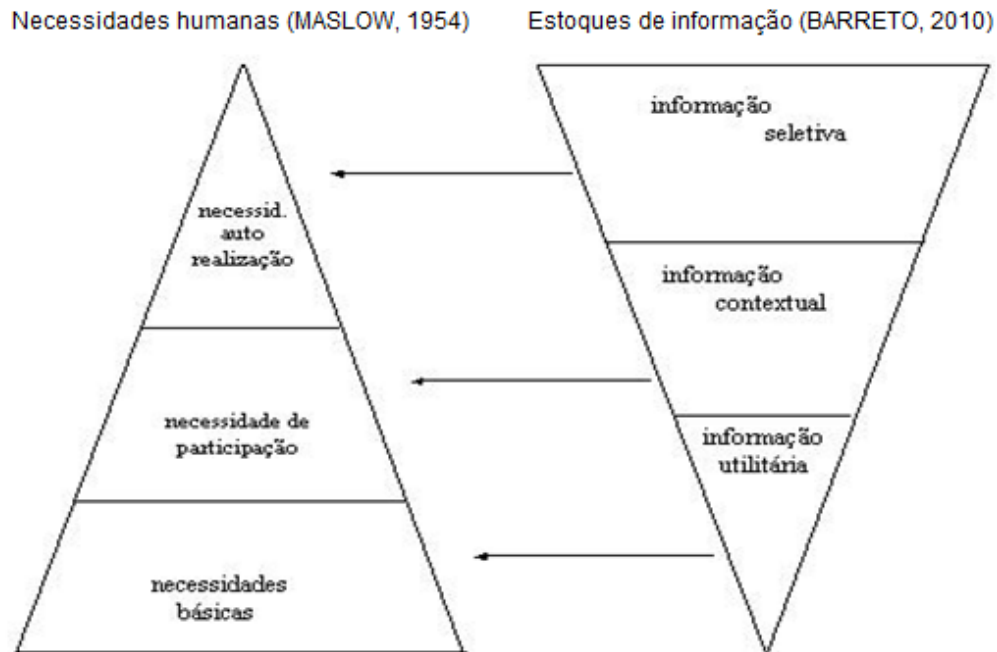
Necessidades humanas (MASLOW, 1954)

Estoques de informação (BARRETO, 2010)

necessid. auto realização

necessidade de participação

necessidades básicas

informação seletiva

informação contextual

informação utilitária